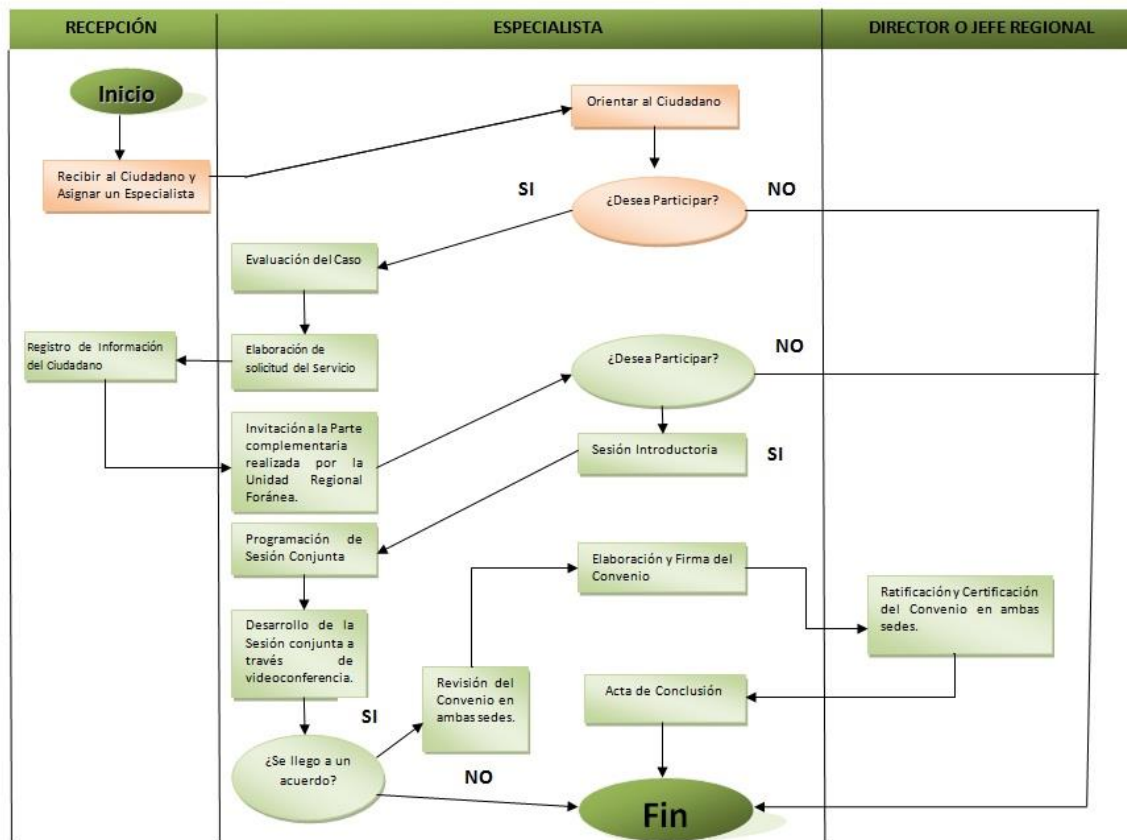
RECEPCIÓN

ESPECIALISTA

DIRECTOR O JEFE REGIONAL

Inicio

Recibir al Ciudadano y Asignar un Especialista

Orientar al Ciudadano

SI

¿Desea Participar?

NO

Evaluación del Caso

Registro de Información del Ciudadano

Elaboración de solicitud del Servicio

¿Desea Participar?

NO

Invitación a la Parte complementaria realizada por la Unidad Regional Foránea.

Sesión Introductoria

SI

Programación de Sesión Conjunta

Elaboración y Firma del Convenio

Ratificación y Certificación del Convenio en ambas sedes.

Desarrollo de la Sesión conjunta a través de videoconferencia.

Revisión del Convenio en ambas sedes.

Acta de Conclusión

SI

¿Se llego a un acuerdo?

NO

Fin